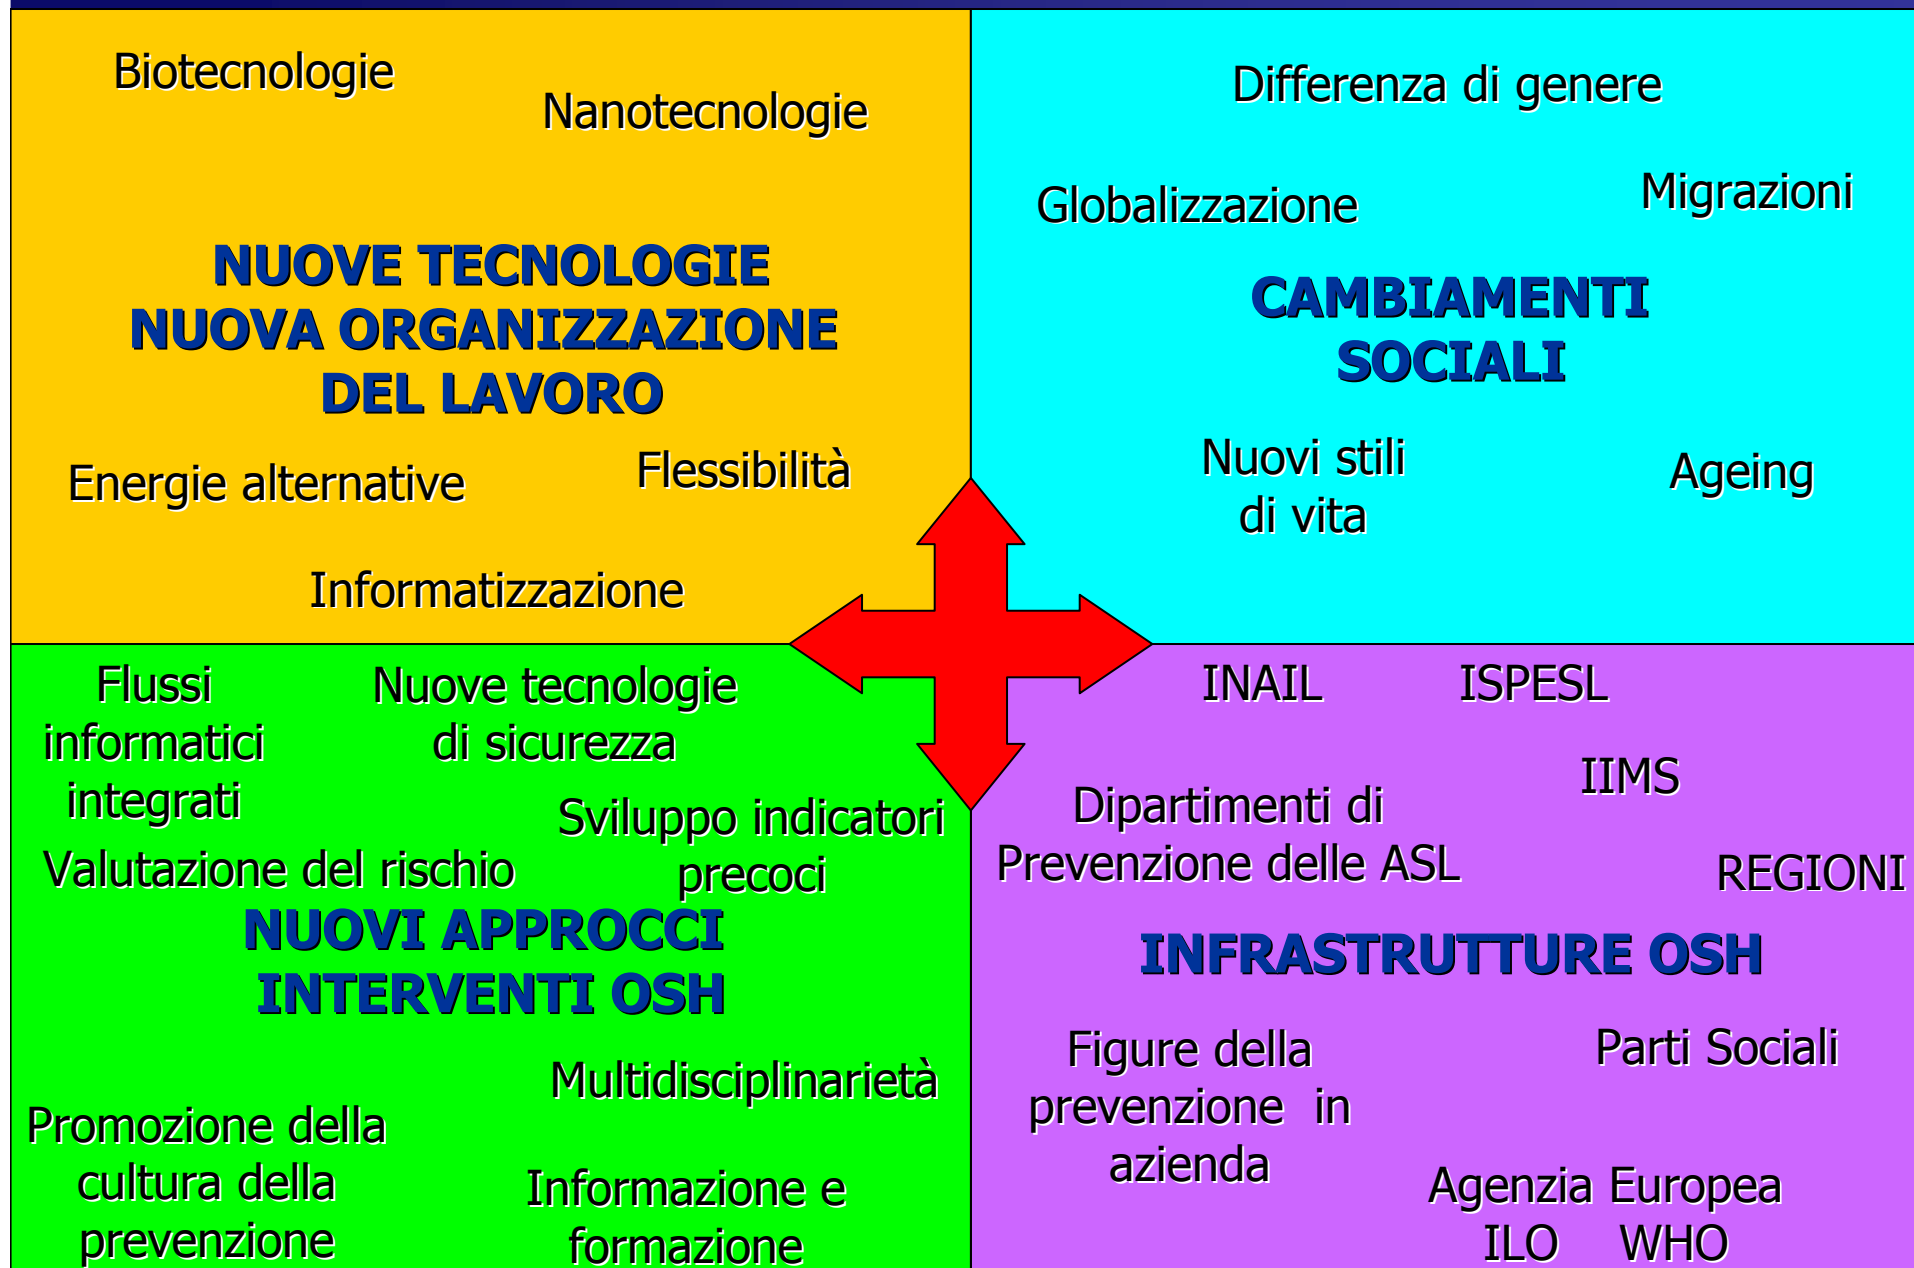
Biotecnologie

Nanotecnologie

NUOVE TECNOLOGIE
NUOVA ORGANIZZAZIONE
DEL LAVORO

Energie alternative

Flessibilità

Informatizzazione

Differenza di genere

Globalizzazione

Migrazioni

CAMBIAMENTI
SOCIALI

Nuovi stili di vita

Ageing

Flussi informatici integrati

Nuove tecnologie di sicurezza

Sviluppo indicatori precoci

Valutazione del rischio

NUOVI APPROCCI
INTERVENTI OSH

Multidisciplinarietà

Promozione della cultura della prevenzione

Informazione e formazione

INAIL

ISPESL

IIMS

Dipartimenti di Prevenzione delle ASL

REGIONI

INFRASTRUTTURE OSH

Figure della prevenzione in azienda

Parti Sociali

Agenzia Europea
ILO WHO